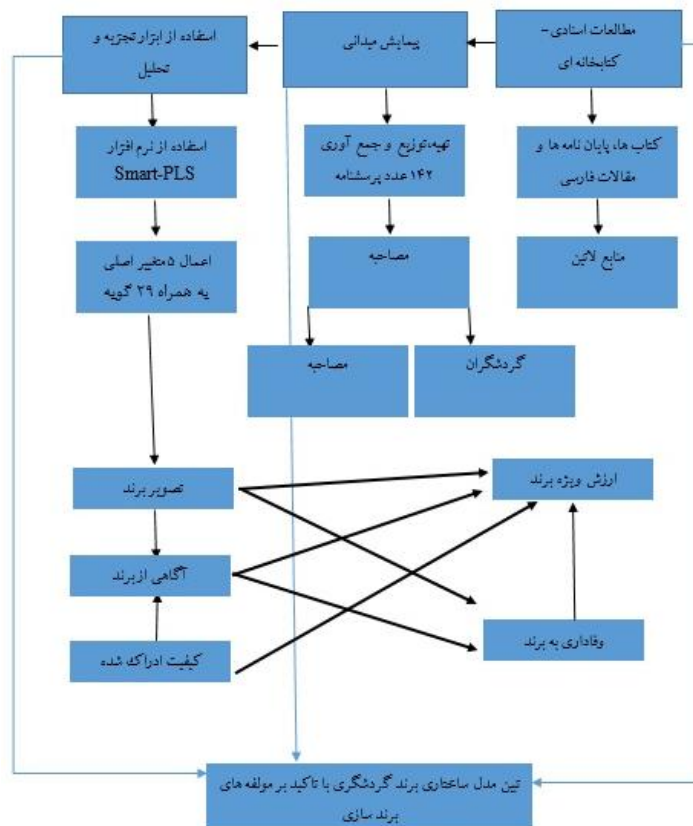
مطالعات اسنادی - کتابخانه ای

پیمایش میدانی

استفاده از ابزارتجزیه و تحلیل

کتاب ها، پایان نامه ها و مقالات فارسی

تهیه،توزیع و جمع آوری ۱۴۲ عدد پرسشنامه

استفاده از نرم افزار Smart-PLS

منابع لاتین

مصاحبه

اعمال ۵متغیر اصلی به همراه ۲۹ گویه

گردشگران

مصاحبه

ارزش ویژه برند

تصویر برند

آگاهی ازبرند

وفاداری به برند

کیفیت ادراک شده

تبین مدل ساختاری برند گردشگری با تاکید بر مولفه های برند سازی